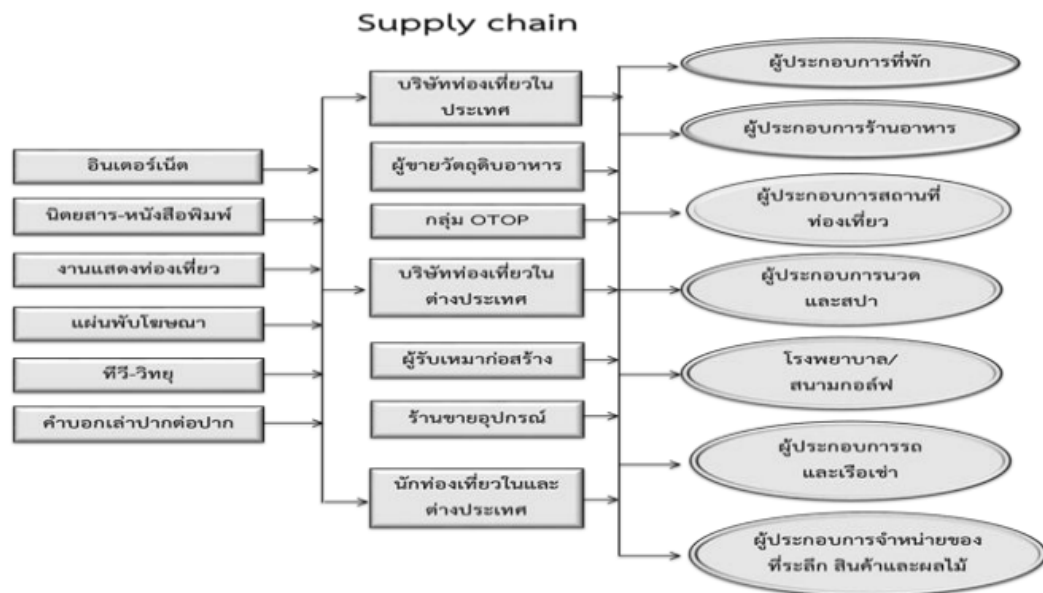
Supply chain

อินเตอร์เน็ต

นิตยสาร-หนังสือพิมพ์

งานแสดงท่องเที่ยว

แผ่นพับโฆษณา

ทีวี-วิทยุ

คำบอกเล่าปากต่อปาก

บริษัทท่องเที่ยวในประเทศ

ผู้ขายวัตถุดิบอาหาร

กลุ่ม OTOP

บริษัทท่องเที่ยวในต่างประเทศ

ผู้รับเหมาก่อสร้าง

ร้านขายอุปกรณ์

นักท่องเที่ยวในและต่างประเทศ

ผู้ประกอบการที่พัก

ผู้ประกอบการร้านอาหาร

ผู้ประกอบการสถานที่ท่องเที่ยว

ผู้ประกอบการนวดและสปา

โรงพยาบาล/สนามกอล์ฟ

ผู้ประกอบการรถและเรือเช่า

ผู้ประกอบการจำหน่ายของที่ระลึก สินค้าและผลไม้